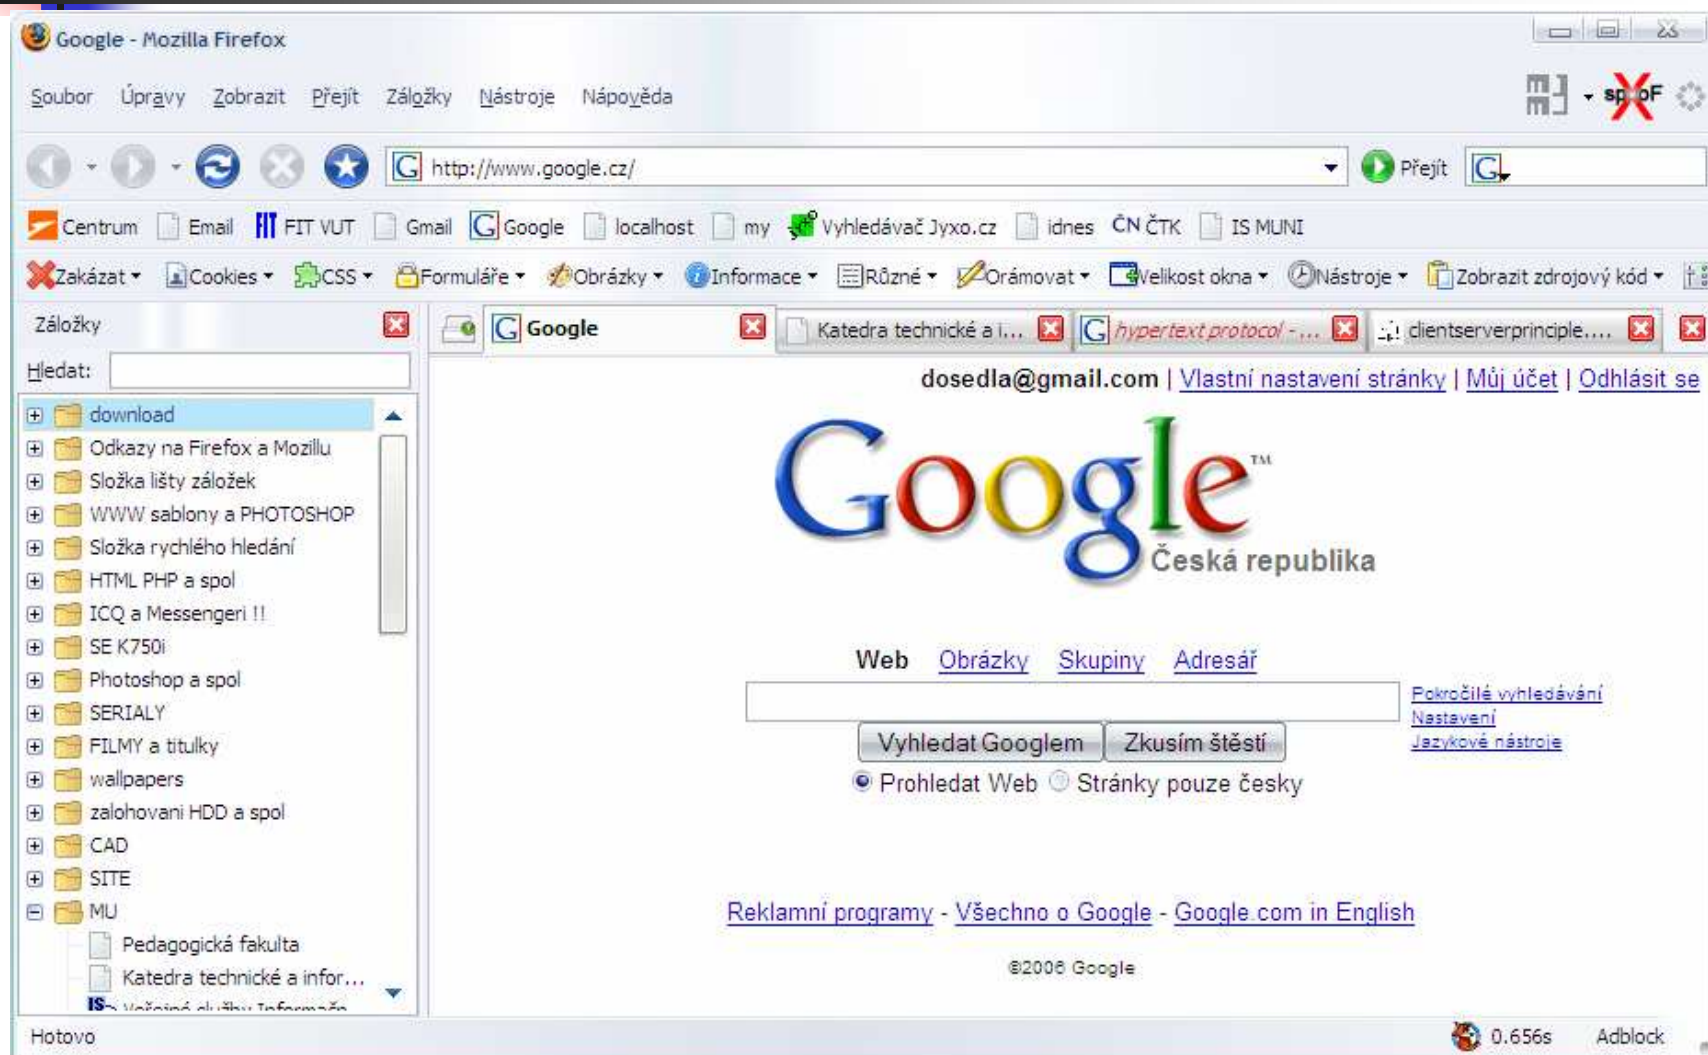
Google - Mozilla Firefox

Soubor Úpravy Zobrazit Přejít Záložky Nástroje Nápověda

http://www.google.cz/

Přejít

Centrum Email FIT VUT Gmail Google localhost my Vyhledávač Jyxo.cz idnes ČTK IS MUNI

Zakázat Cookies CSS Formuláře Obrázky Informace Různé Orámovat Velikost okna Nástroje Zobrazit zdrojový kód

Záložky

Hledat:

download
Odkazy na Firefox a Mozillu
Složka lišty záložek
WWW sablony a PHOTOSHOP
Složka rychlého hledání
HTML PHP a spol
ICQ a Messengeri !!
SE K750i
Photoshop a spol
SERIALY
FILMY a titulky
wallpapers
zalohovani HDD a spol
CAD
SITE
MU
Pedagogická fakulta
Katedra technické a infor...
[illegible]

Google | Katedra technické a i... | hypertext protocol - ... | clientserverprinciple....

dosedla@gmail.com | Vlastní nastavení stránky | Můj účet | Odhlásit se

Google™
Česká republika

Web Obrázky Skupiny Adresář

Pokročilé vyhledávání
Nastavení
Jazykové nástroje

Vyhledat Googlem Zkusím štěstí

Prohledat Web Stránky pouze česky

Reklamní programy - Všechno o Google - Google.com in English

©2006 Google

Hotovo

0.656s Adblock